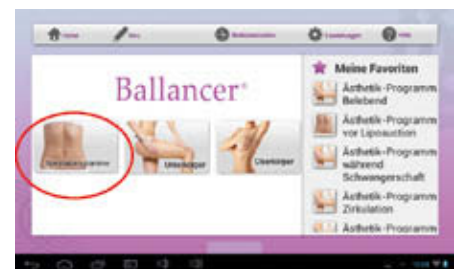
Home
Neu
Behandlungen
Einstellungen
Hilfe

Ballancer®

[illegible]
Unterkörper
Oberkörper

Meine Favoriten
Ästhetik-Programm Belebend
Ästhetik-Programm vor Liposuction
Ästhetik-Programm während Schwangerschaft
Ästhetik-Programm Zirkulation
Ästhetik-Programm